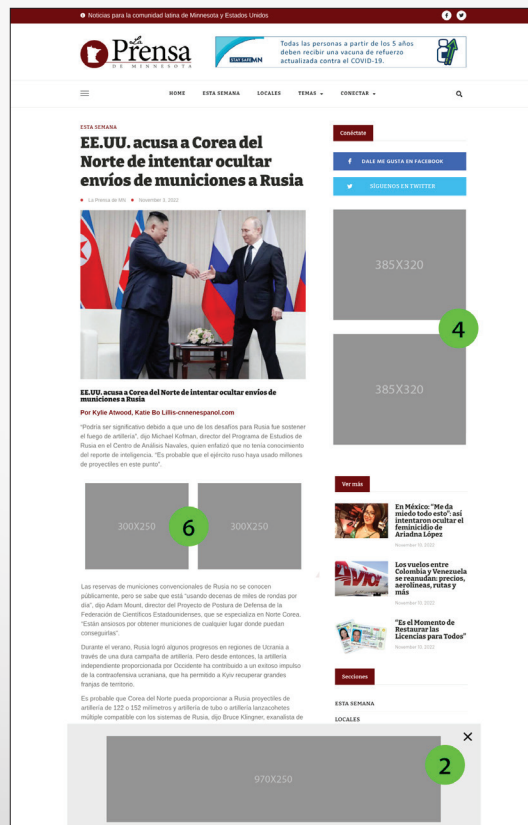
Noticias para la comunidad latina de Minnesota y Estados Unidos

Prensa DE MINNESOTA

Todas las personas a partir de los 5 años deben recibir una vacuna de refuerzo actualizada contra el COVID-19.

STAY SAFE MN

HOME ESTA SEMANA LOCALES TEMAS CONECTAR

ESTA SEMANA

EE.UU. acusa a Corea del Norte de intentar ocultar envíos de municiones a Rusia

La Prensa de MN November 3, 2022

EE.UU. acusa a Corea del Norte de intentar ocultar envíos de municiones a Rusia

Por Kylie Atwood, Katie Bo Lillis-cnnenespanol.com

"Podría ser significativo debido a que uno de los desafíos para Rusia fue sostener el fuego de artillería", dijo Michael Kofman, director del Programa de Estudios de Rusia en el Centro de Análisis Navales, quien enfatizó que no tenía conocimiento del reporte de inteligencia. "Es probable que el ejército ruso haya usado millones de proyectiles en este punto".

300X250 6 300X250

Las reservas de municiones convencionales de Rusia no se conocen públicamente, pero se sabe que está "usando decenas de miles de rondas por día", dijo Adam Mount, director del Proyecto de Postura de Defensa de la Federación de Científicos Estadounidenses, que se especializa en Norte Corea. "Están ansiosos por obtener municiones de cualquier lugar donde puedan conseguirlas".

Durante el verano, Rusia logró algunos progresos en regiones de Ucrania a través de una dura campaña de artillería. Pero desde entonces, la artillería independiente proporcionada por Occidente ha contribuido a un exitoso impulso de la contraofensiva ucraniana, que ha permitido a Kyiv recuperar grandes franjas de territorio.

Es probable que Corea del Norte pueda proporcionar a Rusia proyectiles de artillería de 122 o 152 milímetros y artillería de tubo o artillería lanzacohetes múltiple compatible con los sistemas de Rusia, dijo Bruce Klingner, exanalista de

Conéctate

DALE ME GUSTA EN FACEBOOK

SÍGUENOS EN TWITTER

385X320

4

385X320

Ver más

En México: "Me da miedo todo esto": así intentaron ocultar el feminicidio de Ariadna López
November 10, 2022

Los vuelos entre Colombia y Venezuela se reanudan: precios, aerolíneas, rutas y más
November 10, 2022

"Es el Momento de Restaurar las Licencias para Todos"
November 10, 2022

Secciones

ESTA SEMANA

LOCALES

970X250

2

×